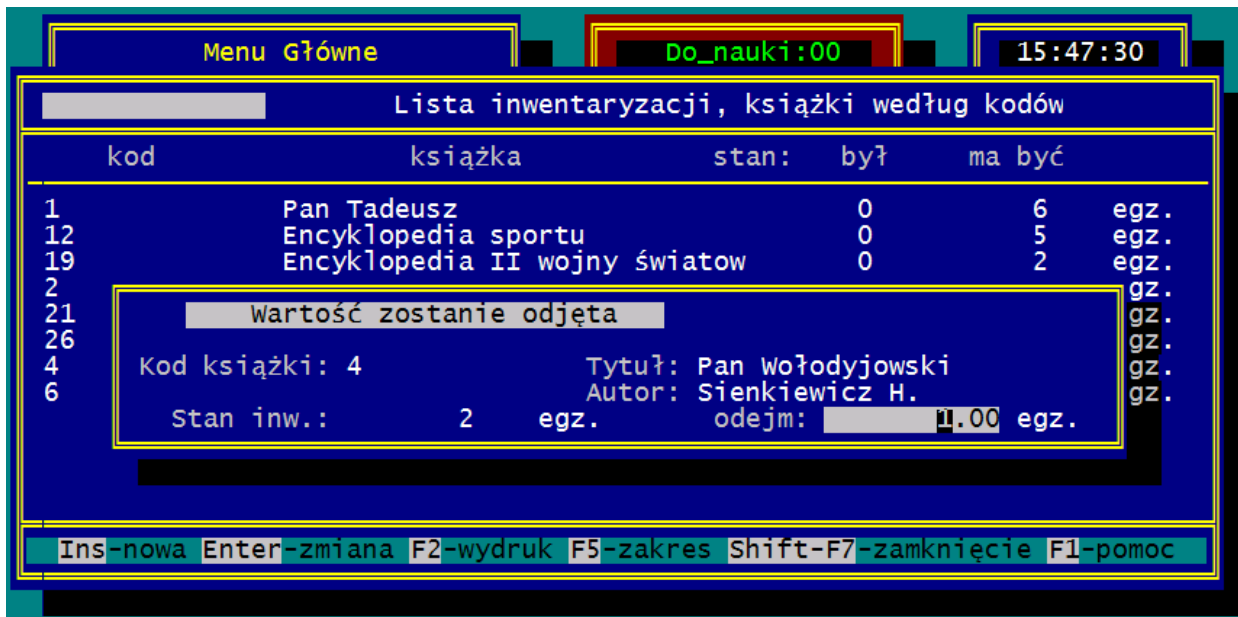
Menu Główne

Do_nauki:00

15:47:30

Lista inwentaryzacji, książki według kodów

| kod | książka | stan: był | ma być | |
|---|---|---|---|---|
| 1 | Pan Tadeusz | 0 | 6 | egz. |
| 12 | Encyklopedia sportu | 0 | 5 | egz. |
| 19 | Encyklopedia II wojny światow | 0 | 2 | egz. |
| 2 | | | | gz. |
| 21 | | | | gz. |
| 26 | | | | gz. |
| 4 | | | | gz. |
| 6 | | | | gz. |

Wartość zostanie odjęta

Kod książki: 4

Tytuł: Pan Wołodyjowski

Autor: Sienkiewicz H.

Stan inw.: 2 egz.

odejm: 1.00 egz.

Ins-nowa Enter-zmiana F2-wydruk F5-zakres Shift-F7-zamknięcie F1-pomoc